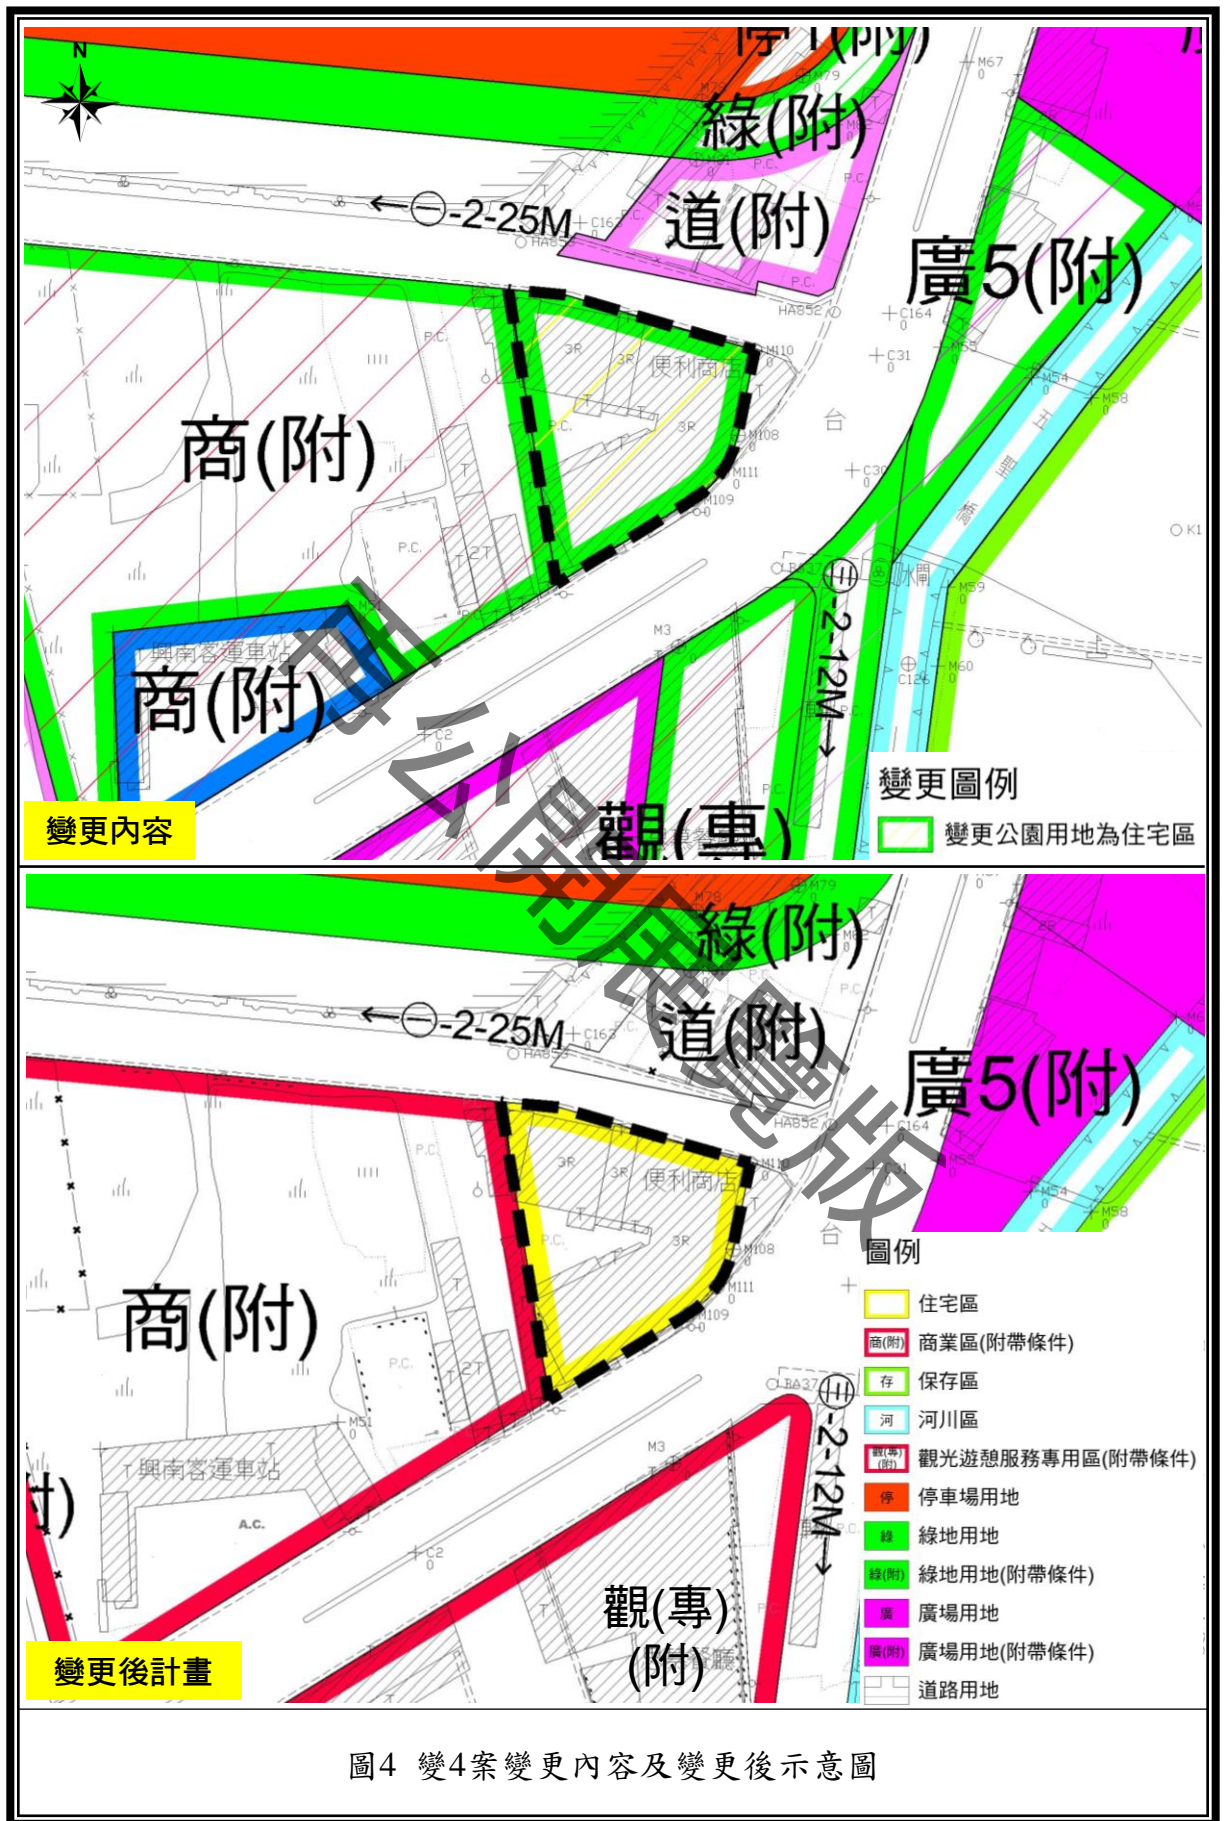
N

停1(附)

綠(附)

道(附)

廣5(附)

←㊀-2-25M

商(附)

便利商店

商(附)

興南客運車站

㊂-2-12M→

觀(專)

變更內容

變更圖例

變更公園用地為住宅區

公開展覽版

綠(附)

道(附)

廣5(附)

←㊀-2-25M

便利商店

商(附)

興南客運車站

㊂-2-12M→

觀(專)
(附)

變更後計畫

圖例

住宅區

商(附) 商業區(附帶條件)

存 保存區

河 河川區

觀(專)(附) 觀光遊憩服務專用區(附帶條件)

停 停車場用地

綠 綠地用地

綠(附) 綠地用地(附帶條件)

廣 廣場用地

廣(附) 廣場用地(附帶條件)

道路用地

圖4 變4案變更內容及變更後示意圖